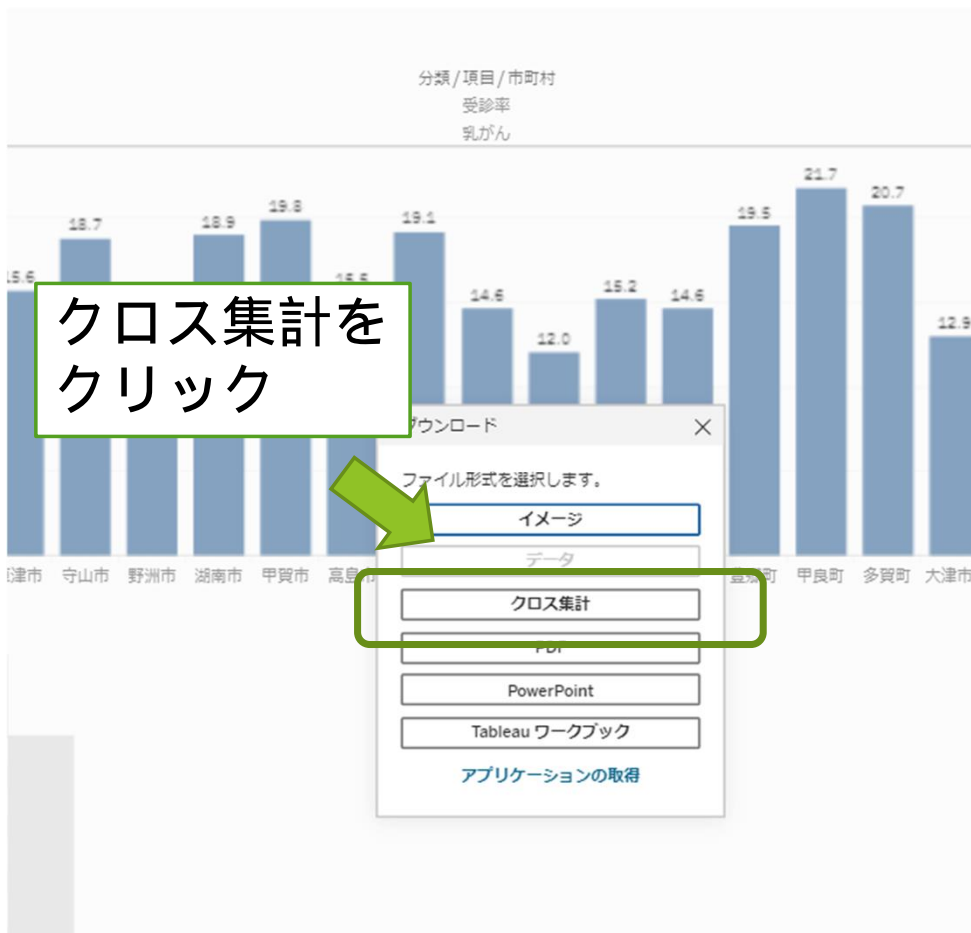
分類/項目/市町村
受診率
乳がん

15.6
18.7
18.9
19.8
15.5
19.1
14.6
12.0
15.2
14.6
19.5
21.7
20.7
12.9

クロス集計をクリック

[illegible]津市 守山市 野洲市 湖南市 甲賀市 高島市 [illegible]町 甲良町 多賀町 大津市

ダウンロード ×
ファイル形式を選択します。
イメージ
データ
クロス集計
PDF
PowerPoint
Tableau ワークブック
アプリケーションの取得